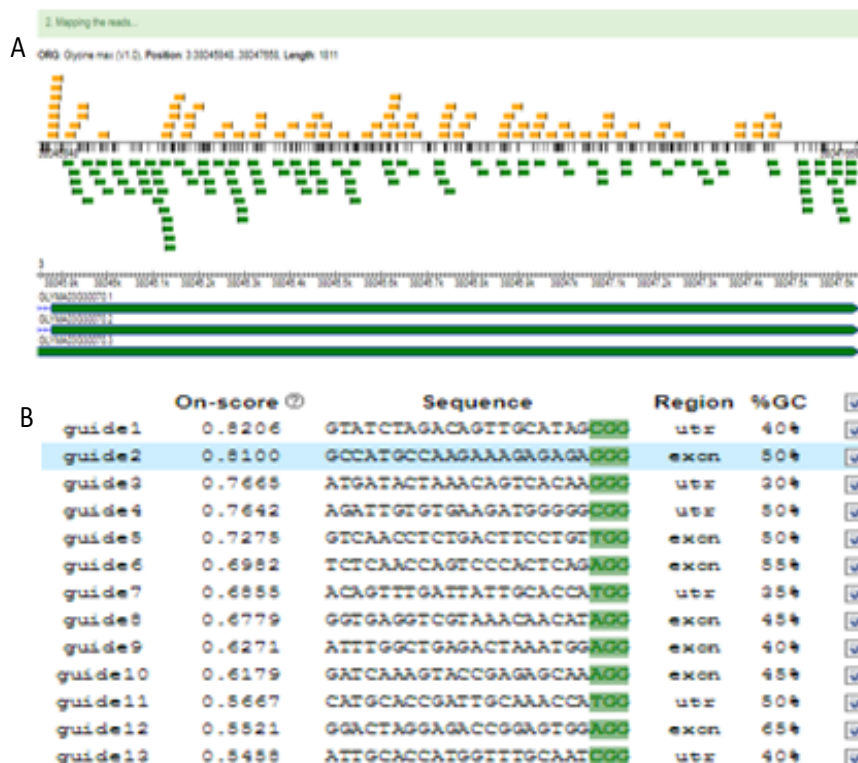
2. Mapping the reads...

A

ORG: Glycine max (V1.0), Position: 3:33045040..33047550, Length: 1011

GLYMA03G00070.1
GLYMA03G00070.2
GLYMA03G00070.3

B

| | On-score | Sequence | Region | %GC |
|---|---|---|---|---|
| guide1 | 0.8206 | GTATCTAGACAGTTGCATAGCGG | utr | 40% |
| guide2 | 0.8100 | GCCATGCCAAGAAAGAGAGACGG | exon | 50% |
| guide3 | 0.7665 | ATGATACTAAACAGTCACAACGG | utr | 30% |
| guide4 | 0.7642 | AGATTGTGTGAAGATGGGGGCGG | utr | 50% |
| guide5 | 0.7275 | GTCAACCTCTGACTTCCTGTTGG | exon | 50% |
| guide6 | 0.6982 | TCTCAACCAGTCCCACTCAGAGG | exon | 55% |
| guide7 | 0.6855 | ACAGTTTGATTATTGCACCAAGG | utr | 35% |
| guide8 | 0.6779 | GGTGAGGTCGTAAACAACATAGG | exon | 45% |
| guide9 | 0.6271 | ATTTGGCTGAGACTAAATGGAGG | exon | 40% |
| guide10 | 0.6179 | GATCAAAGTACCGAGAGCAAAGG | exon | 45% |
| guide11 | 0.5667 | CATGCACCGATTGCAAACCATGG | utr | 50% |
| guide12 | 0.5521 | GGACTAGGAGACCGGAGTGGAGG | exon | 65% |
| guide13 | 0.5458 | ATTGCACCATGGTTTGCAATCGG | utr | 40% |